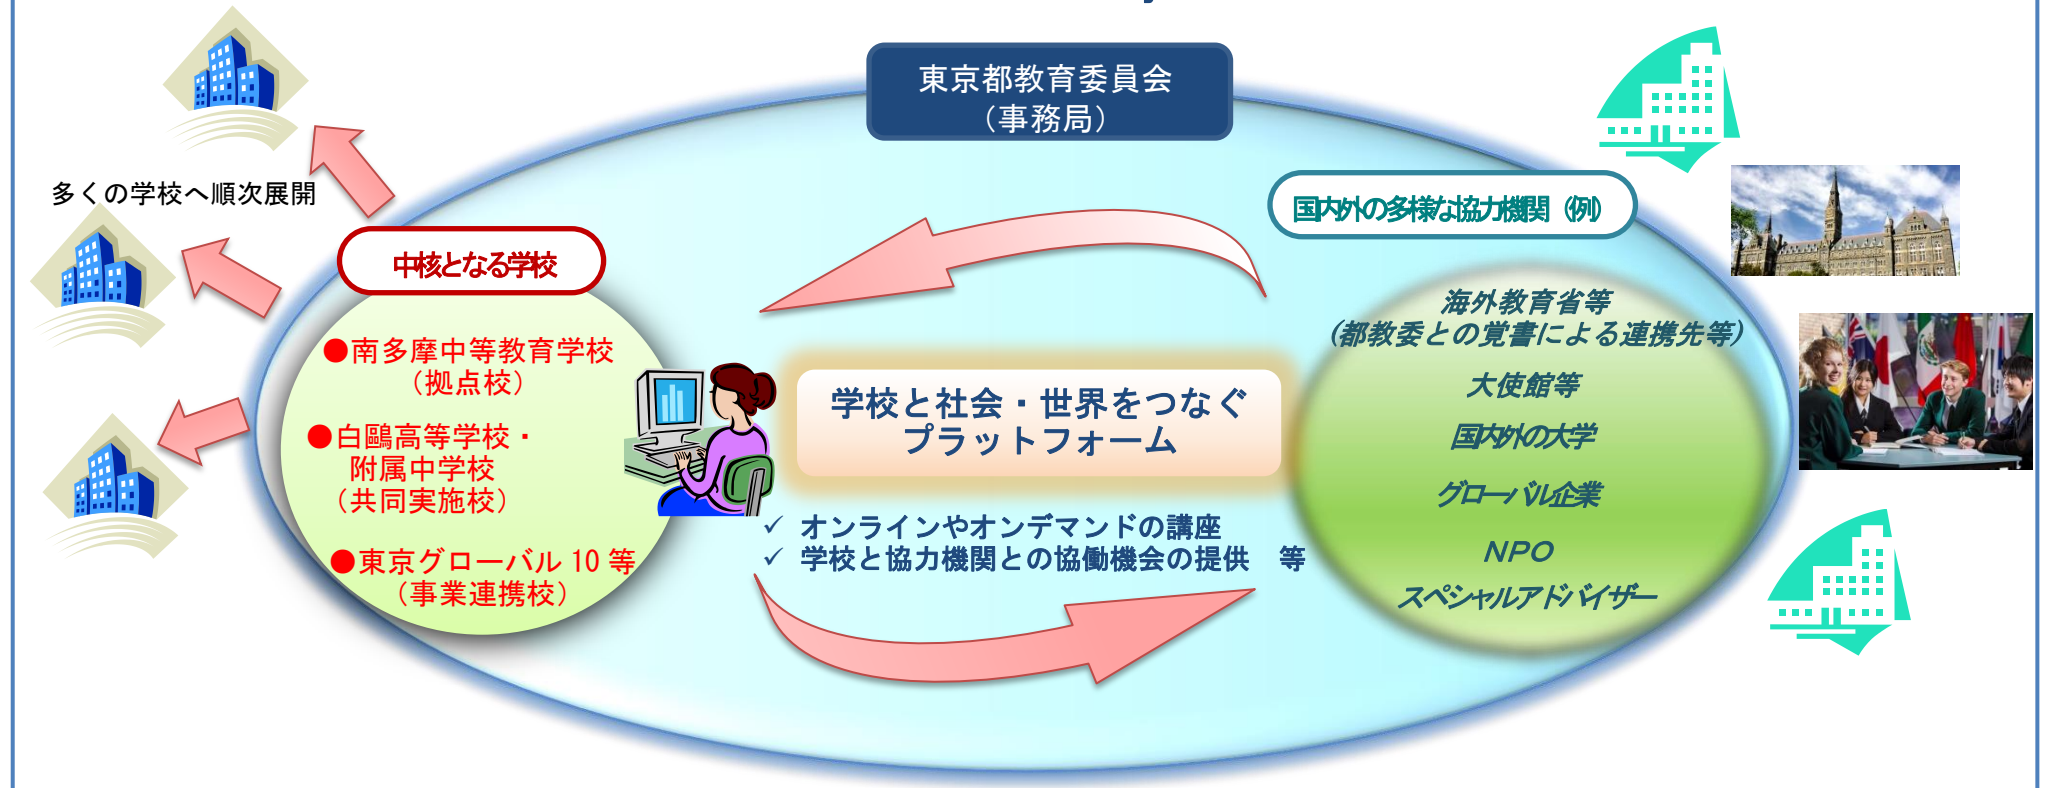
東京都教育委員会
（事務局）

多くの学校へ順次展開

中核となる学校

●南多摩中等教育学校
（拠点校）

●白鷗高等学校・
附属中学校
（共同実施校）

●東京グローバル 10 等
（事業連携校）

学校と社会・世界をつなぐ
プラットフォーム

✓ オンラインやオンデマンドの講座
✓ 学校と協力機関との協働機会の提供　等

国内外の多様な協力機関（例）

海外教育省等
（都教委との覚書による連携先等）

大使館等

国内外の大学

グローバル企業

NPO

スペシャルアドバイザー